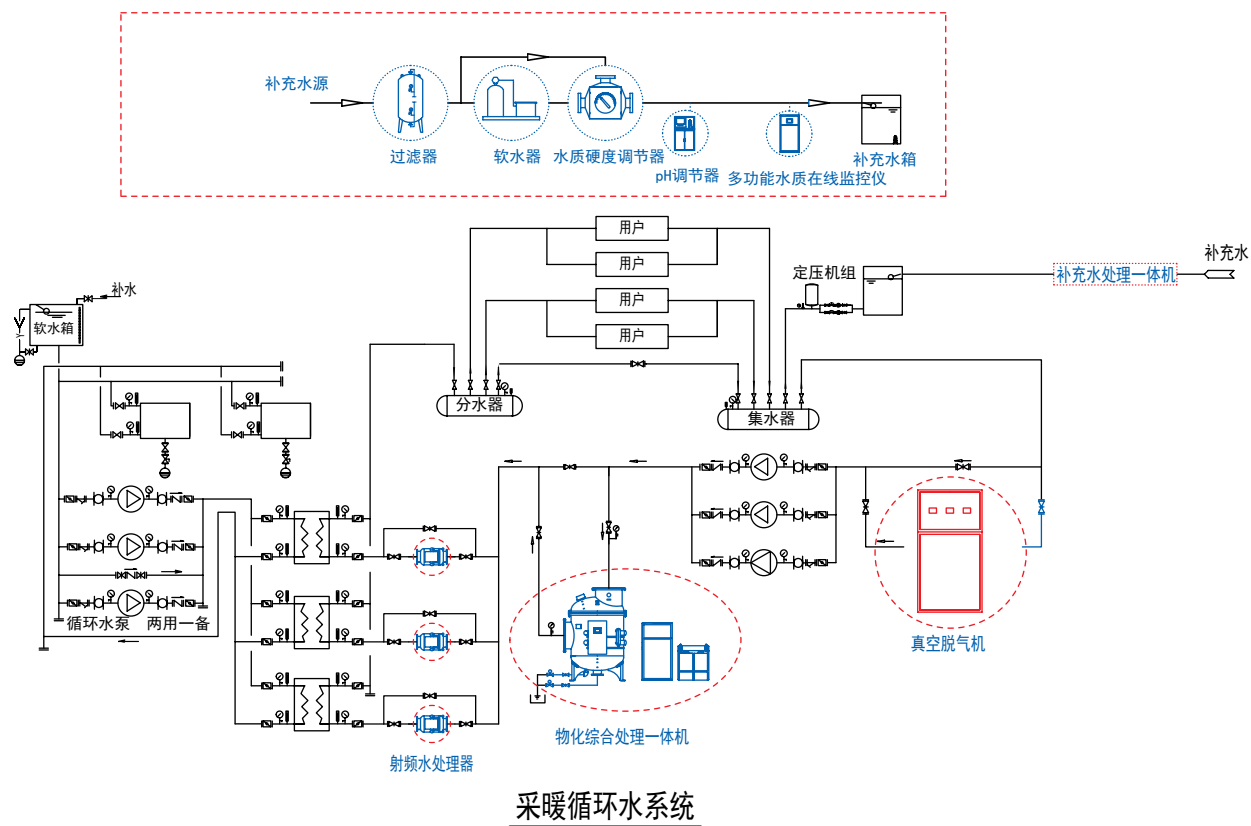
补充水源

过滤器

软水器

水质硬度调节器

pH调节器

多功能水质在线监控仪

补充水箱

用户

用户

用户

用户

定压机组

补充水处理一体机

补充水

补水

软水箱

分水器

集水器

循环水泵 两用一备

射频水处理器

物化综合处理一体机

真空脱气机

采暖循环水系统